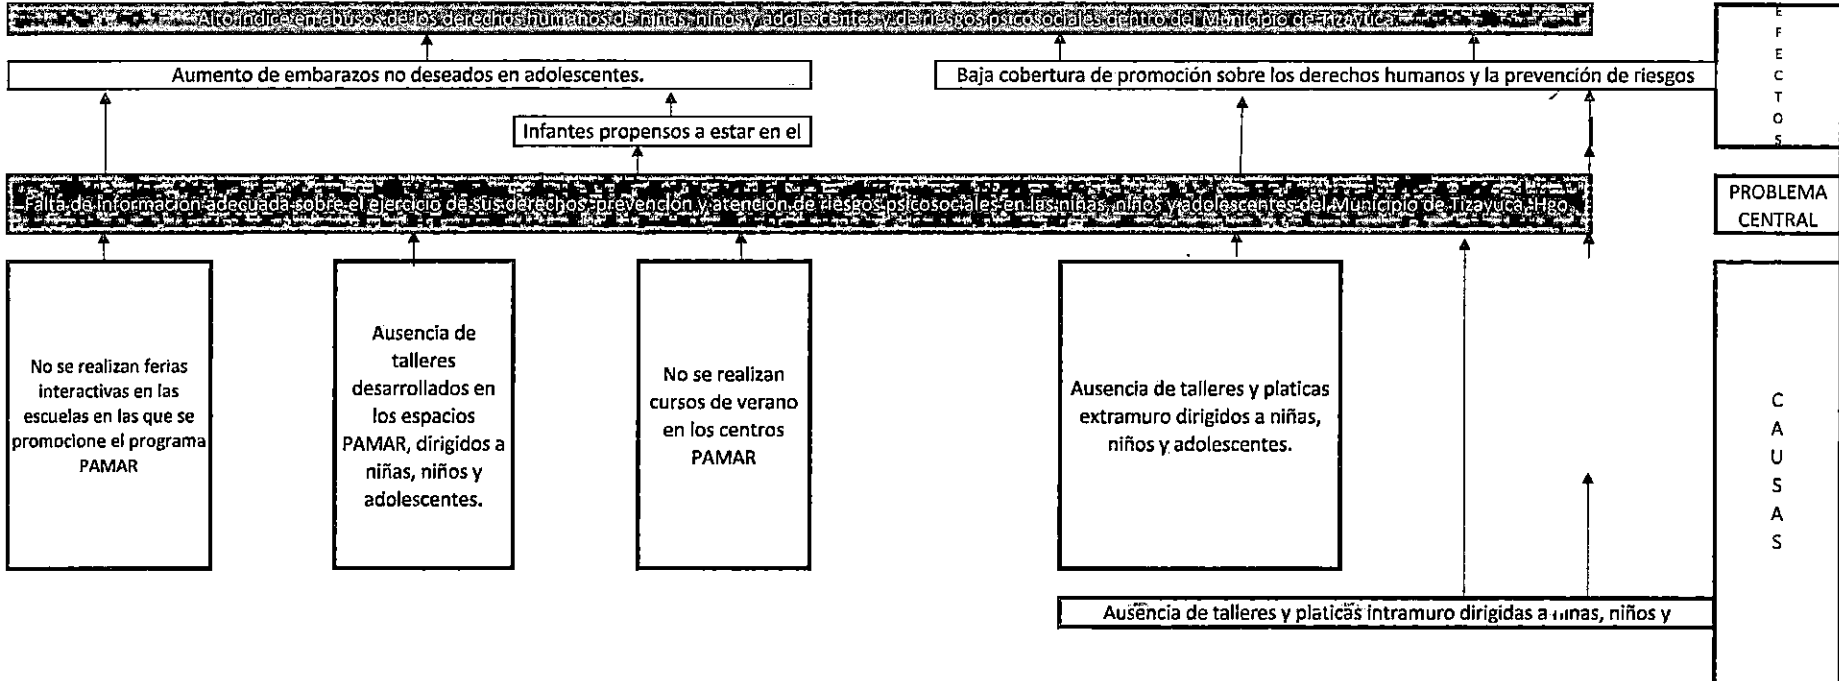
Alto índice en abusos de los derechos humanos de niñas, niños y adolescentes y de riesgos psicosociales dentro del Municipio de Tizayuca.

E
F
E
C
T
O
S

Aumento de embarazos no deseados en adolescentes.

Baja cobertura de promoción sobre los derechos humanos y la prevención de riesgos

Infantes propensos a estar en el

Falta de información adecuada sobre el ejercicio de sus derechos, prevención y atención de riesgos psicosociales en las niñas, niños y adolescentes del Municipio de Tizayuca, Hgo.

PROBLEMA CENTRAL

No se realizan ferias interactivas en las escuelas en las que se promocione el programa PAMAR

Ausencia de talleres desarrollados en los espacios PAMAR, dirigidos a niñas, niños y adolescentes.

No se realizan cursos de verano en los centros PAMAR

Ausencia de talleres y platicas extramuro dirigidos a niñas, niños y adolescentes.

C
A
U
S
A
S

Ausencia de talleres y platicas intramuro dirigidas a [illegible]inas, niños y